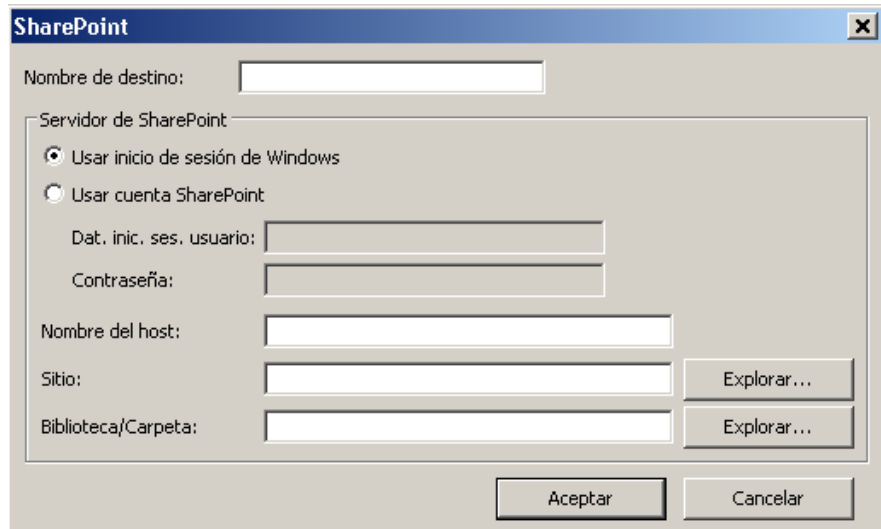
SharePoint

Nombre de destino:

Servidor de SharePoint

Usar inicio de sesión de Windows

Usar cuenta SharePoint

Dat. inic. ses. usuario:

Contraseña:

Nombre del host:

Sitio:

Explorar...

Biblioteca/Carpeta:

Explorar...

Aceptar

Cancelar